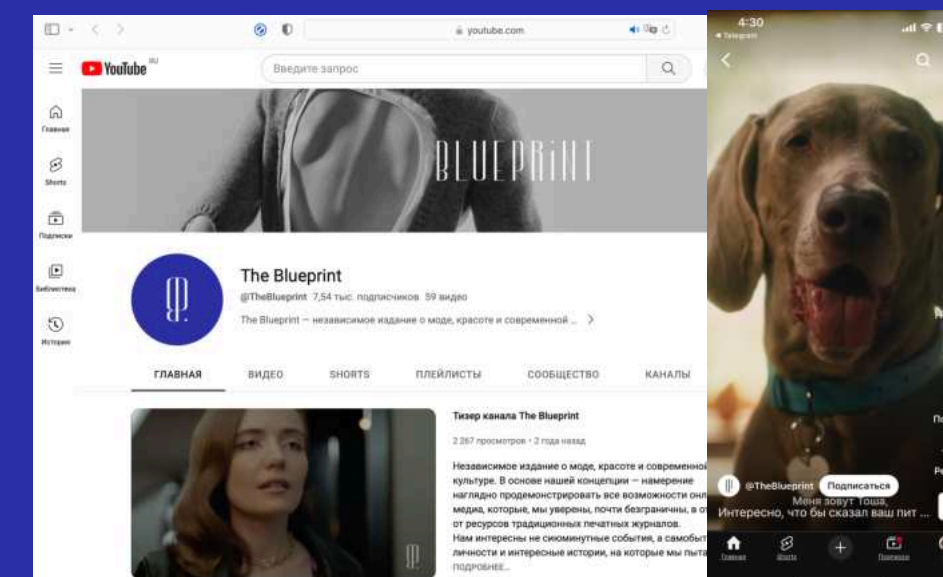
youtube.com

YouTube RU

Введите запрос

Главная

Shorts

Подписки

Библиотека

История

BLUEPRINT

The Blueprint

@TheBlueprint 7,54 тыс. подписчиков 59 видео

The Blueprint — независимое издание о моде, красоте и современной ... >

ГЛАВНАЯ

ВИДЕО

SHORTS

ПЛЕЙЛИСТЫ

СООБЩЕСТВО

КАНАЛЫ

Тизер канала The Blueprint

2 267 просмотров • 2 года назад

Независимое издание о моде, красоте и современной культуре. В основе нашей концепции — намерение наглядно продемонстрировать все возможности онл медиа, которые, мы уверены, почти безграничны, в от от ресурсов традиционных печатных журналов. Нам интересны не сиюминутные события, а самобыт личности и интересные истории, на которые мы пыта

ПОДРОБНЕЕ

4:30

◂ Telegram

@TheBlueprint Подписаться

Меня зовут Тоша, Интересно, что бы сказал ваш пит ...

Главная

Shorts

Подписки